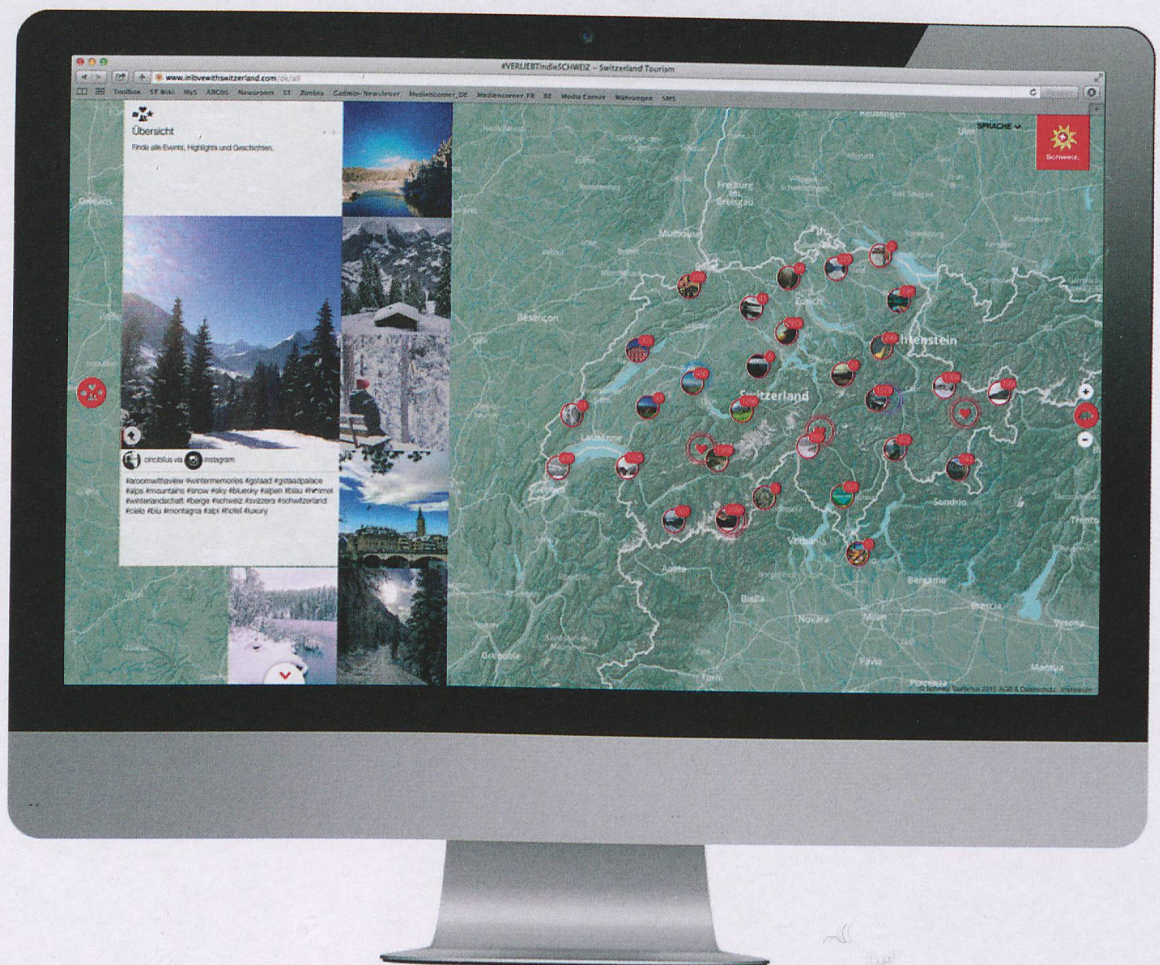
#VERLIEBTindieSCHWEIZ – Switzerland Tourism

www.inlovewithswitzerland.com/de/all

Toolbox ST Wiki MyS ABCbS Newsroom ST Zimbra Gadmin-Newsletter Medienc0rner_DE Mediencorner_FR BE Media Corner Währungen SBB

Übersicht

Finde alle Events, Highlights und Geschichten.

cincibus via instagram

#aroomwithaview #wintermemories #gstaad #gstaadpalace #alps #mountains #snow #sky #bluesky #alpen #blau #himmel #winterlandschaft #berge #schweiz #svizzera #schwitzerland #cielo #blu #montagna #alpi #hotel #luxury

SPRACHE

Schweiz.

Freiburg

Mulhouse

Besançon

Zürich

Liechtenstein

Switzerland

Lausanne

Sondrio

Verbania

Aosta

Biella

Novara

Milano

Bergamo

Brescia

Grenoble

Torino

Pavia

Piacenza

Mantova

© Schweiz Tourismus 2015 AGB & Datenschutz